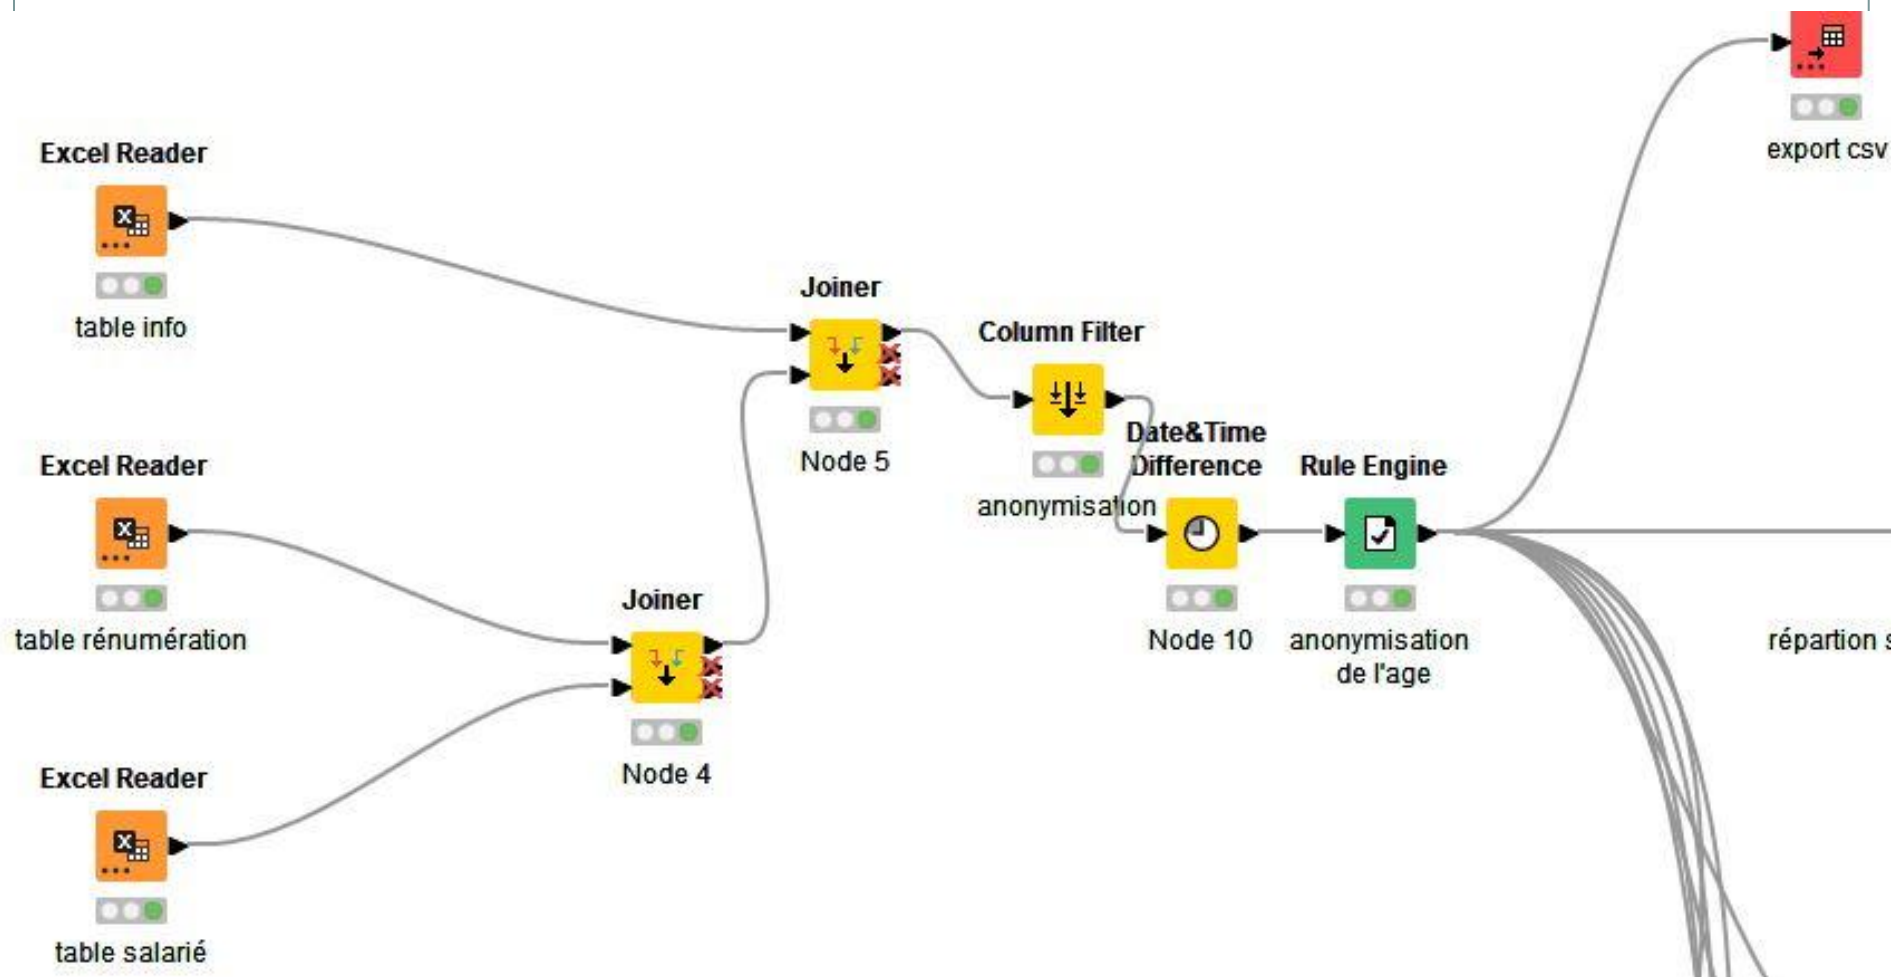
Excel Reader
table info

Excel Reader
table rénumération

Excel Reader
table salarié

Joiner
Node 4

Joiner
Node 5

Column Filter
anonymisation

Date&Time Difference
Node 10

Rule Engine
anonymisation de l'age

export csv

répartion s